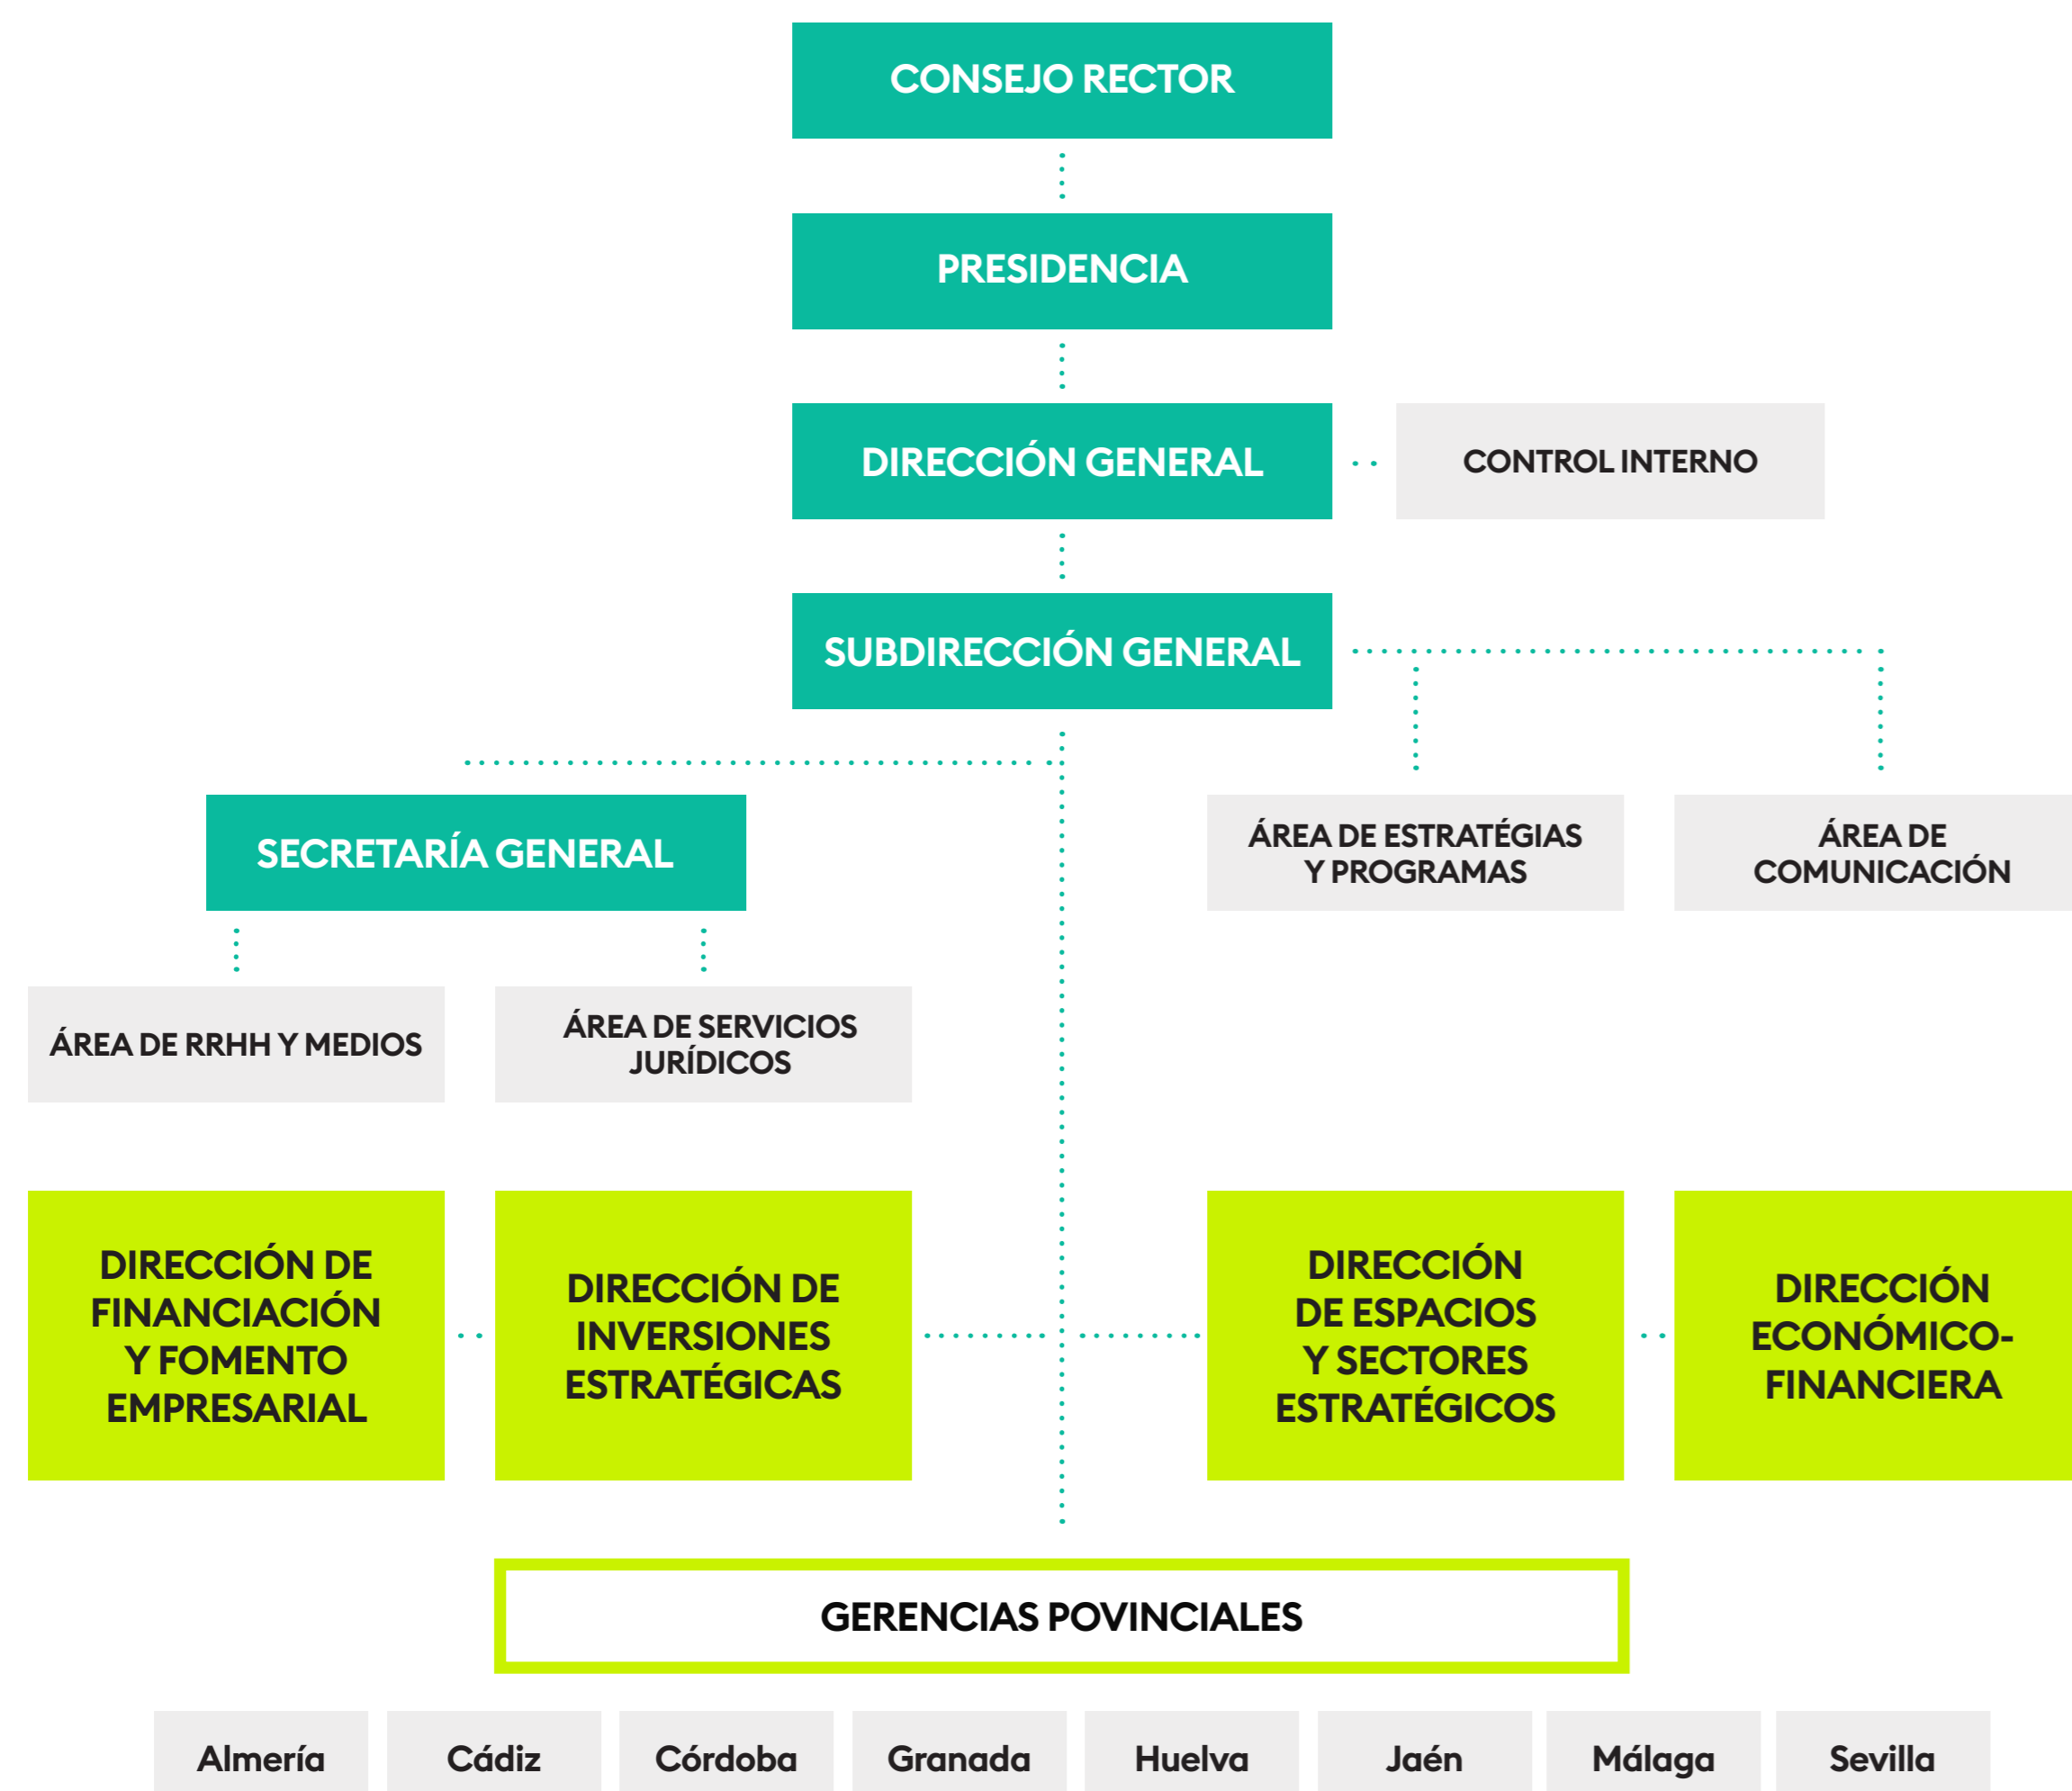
CONSEJO RECTOR

PRESIDENCIA

DIRECCIÓN GENERAL

CONTROL INTERNO

SUBDIRECCIÓN GENERAL

SECRETARÍA GENERAL

ÁREA DE ESTRATÉGIAS Y PROGRAMAS

ÁREA DE COMUNICACIÓN

ÁREA DE RRHH Y MEDIOS

ÁREA DE SERVICIOS JURÍDICOS

DIRECCIÓN DE FINANCIACIÓN Y FOMENTO EMPRESARIAL

DIRECCIÓN DE INVERSIONES ESTRATÉGICAS

DIRECCIÓN DE ESPACIOS Y SECTORES ESTRATÉGICOS

DIRECCIÓN ECONÓMICO-FINANCIERA

GERENCIAS POVINCIALES

Almería

Cádiz

Córdoba

Granada

Huelva

Jaén

Málaga

Sevilla